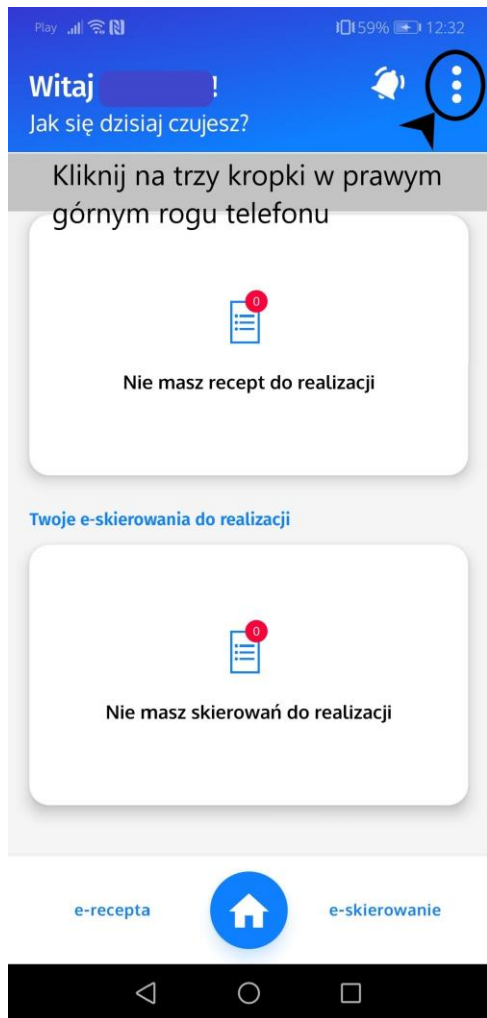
Play 59% 12:32

Witaj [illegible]!
Jak się dzisiaj czujesz?

Kliknij na trzy kropki w prawym górnym rogu telefonu

0
Nie masz recept do realizacji

Twoje e-skierowania do realizacji

0
Nie masz skierowań do realizacji

e-recepta
e-skierowanie